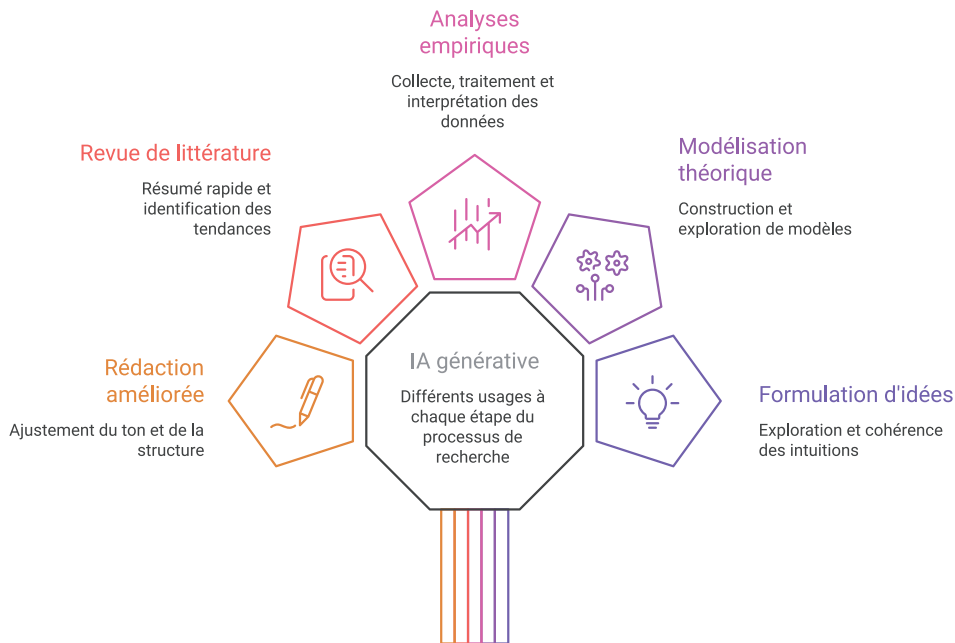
Analyses empiriques

Collecte, traitement et interprétation des données

Revue de littérature

Résumé rapide et identification des tendances

Modélisation théorique

Construction et exploration de modèles

Rédaction améliorée

Ajustement du ton et de la structure

IA générative

Différents usages à chaque étape du processus de recherche

Formulation d'idées

Exploration et cohérence des intuitions